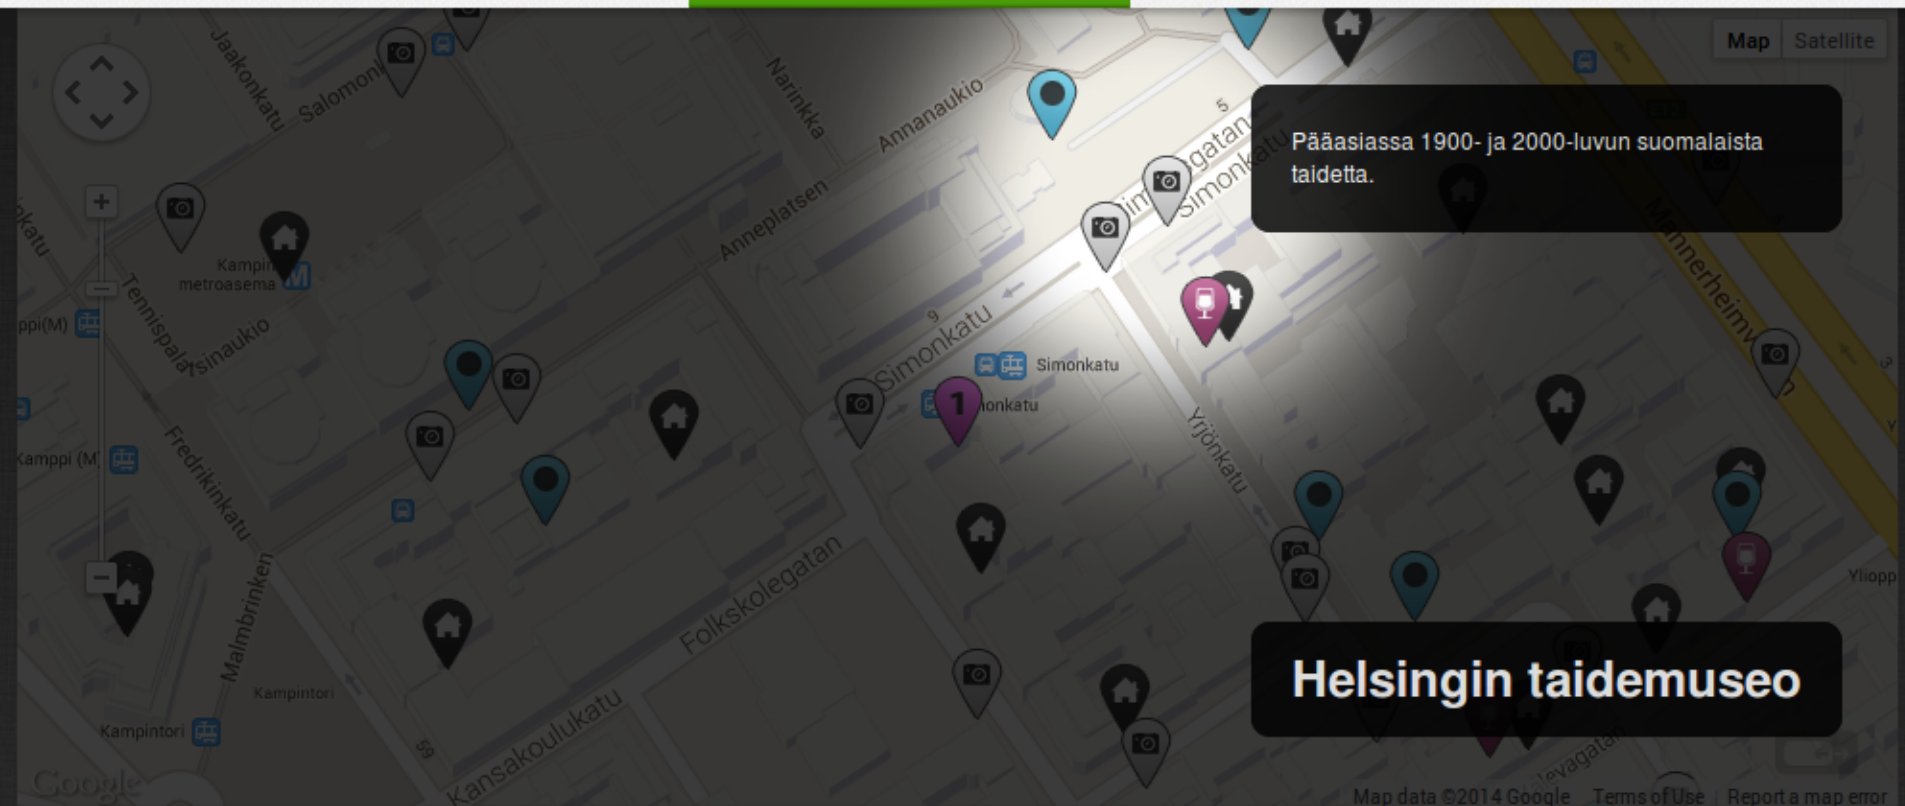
Map Satellite

Pääasiassa 1900- ja 2000-luvun suomalaista taidetta.

Helsingin taidemuseo

Jaakonkatu
Salomonkatu
Narinkka
Annanaukio
Anneplatsen
Simonkatu
Simonkatu
Kampin metroasema
Kamppi (M)
Tennispalatsinaukio
Fredrikinkatu
Simonkatu
onkatu
Yrjönkatu
Mannerheimintie
Malmbrinken
Folkskolegatan
Kansakoulukatu
Kampintori
Kampintori
Yliopp
1
5
9

Google
Map data ©2014 Google Terms of Use Report a map error